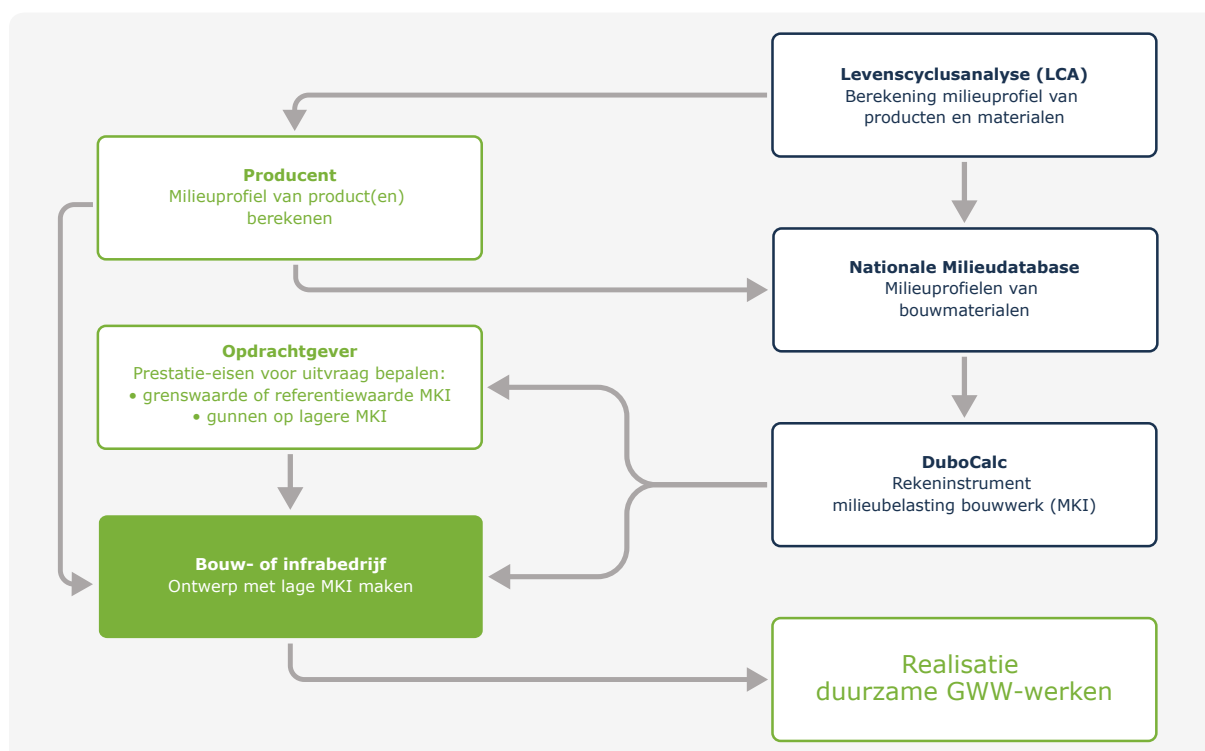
**Levenscyclusanalyse (LCA)**
Berekening milieuprofiel van producten en materialen

**Producent**
Milieuprofiel van product(en) berekenen

**Nationale Milieudatabase**
Milieuprofielen van bouwmaterialen

**Opdrachtgever**
Prestatie-eisen voor uitvraag bepalen:
• grenswaarde of referentiewaarde MKI
• gunnen op lagere MKI

**DuboCalc**
Rekeninstrument milieubelasting bouwwerk (MKI)

**Bouw- of infrabedrijf**
Ontwerp met lage MKI maken

Realisatie duurzame GWW-werken